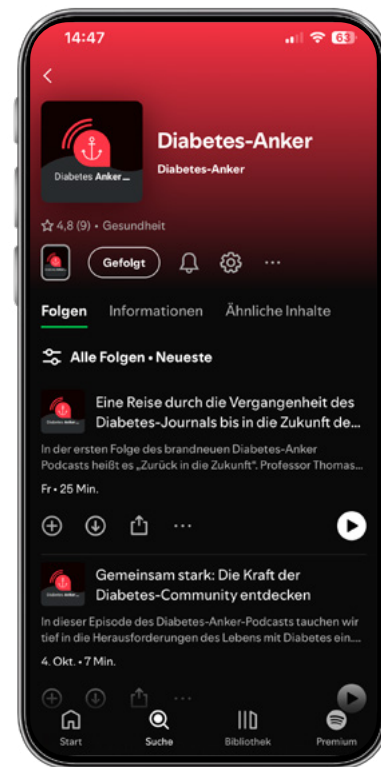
14:47

63

Diabetes Anker

Diabetes-Anker

Diabetes-Anker

4,8 (9) • Gesundheit

Gefolgt

Folgen Informationen Ähnliche Inhalte

Alle Folgen • Neueste

Eine Reise durch die Vergangenheit des Diabetes-Journals bis in die Zukunft de...

In der ersten Folge des brandneuen Diabetes-Anker Podcasts heißt es „Zurück in die Zukunft". Professor Thomas...

Fr • 25 Min.

Gemeinsam stark: Die Kraft der Diabetes-Community entdecken

In dieser Episode des Diabetes-Anker-Podcasts tauchen wir tief in die Herausforderungen des Lebens mit Diabetes ein...

4. Okt. • 7 Min.

Start Suche Bibliothek Premium